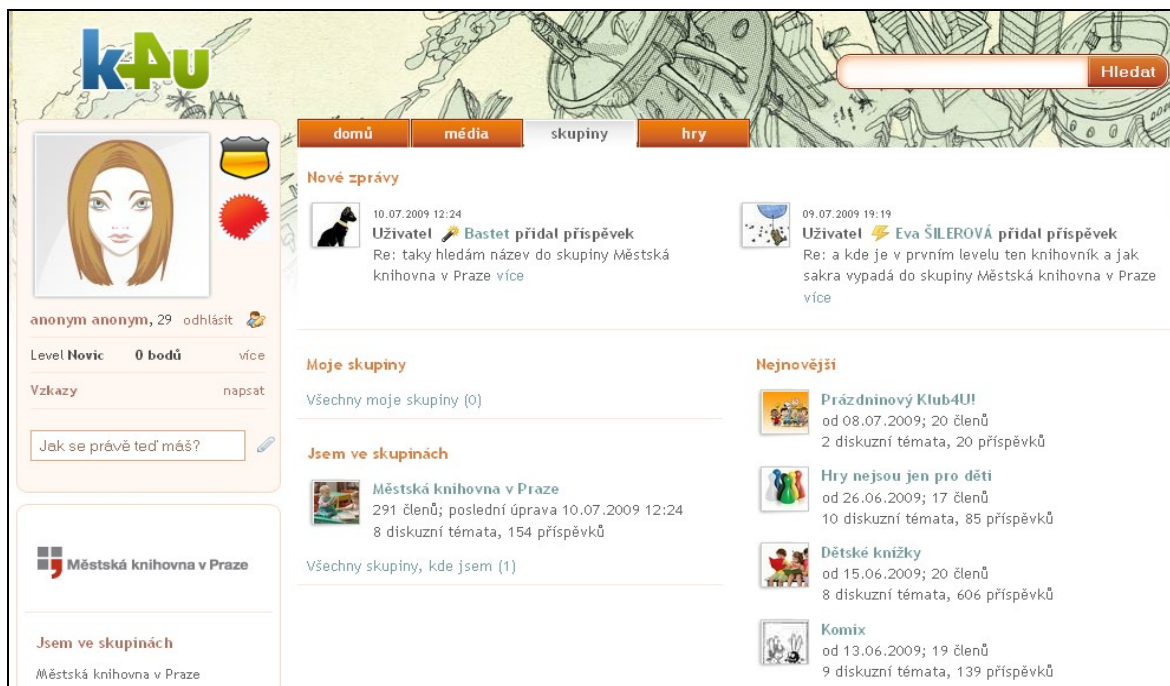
k4U

Hledat

domů
média
skupiny
hry

anonym anonym, 29 odhlásit

Level Novic 0 bodů více

Vzkazy napsat

Jak se právě teď máš?

Městská knihovna v Praze

Jsem ve skupinách

Městská knihovna v Praze

Nové zprávy

10.07.2009 12:24
Uživatel Bastet přidal příspěvek
Re: taky hledám název do skupiny Městská knihovna v Praze více

09.07.2009 19:19
Uživatel Eva ŠILEROVÁ přidal příspěvek
Re: a kde je v prvním levelu ten knihovník a jak sakra vypadá do skupiny Městská knihovna v Praze více

Moje skupiny

Všechny moje skupiny (0)

Jsem ve skupinách

Městská knihovna v Praze
291 členů; poslední úprava 10.07.2009 12:24
8 diskuzní témata, 154 příspěvků

Všechny skupiny, kde jsem (1)

Nejnovější

Prázdninový Klub4U!
od 08.07.2009; 20 členů
2 diskuzní témata, 20 příspěvků

Hry nejsou jen pro děti
od 26.06.2009; 17 členů
10 diskuzní témata, 85 příspěvků

Dětské knížky
od 15.06.2009; 20 členů
8 diskuzní témata, 606 příspěvků

Komix
od 13.06.2009; 19 členů
9 diskuzní témata, 139 příspěvků